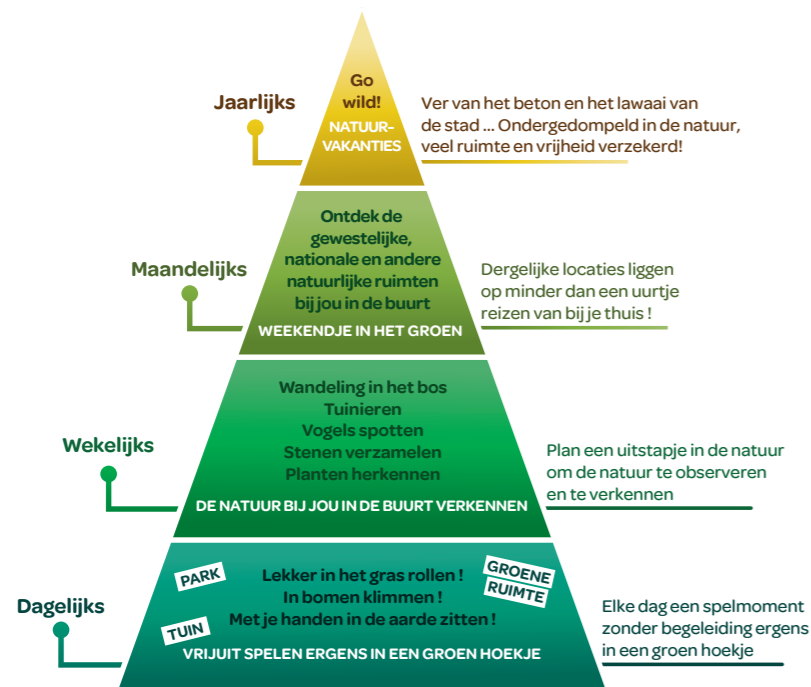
Jaarlijks

Go wild!

NATUURVAKANTIES

Ver van het beton en het lawaai van de stad ... Ondergedompeld in de natuur, veel ruimte en vrijheid verzekerd!

Maandelijks

Ontdek de gewestelijke, nationale en andere natuurlijke ruimten bij jou in de buurt

WEEKENDJE IN HET GROEN

Dergelijke locaties liggen op minder dan een uurtje reizen van bij je thuis !

Wekelijks

Wandeling in het bos
Tuinieren
Vogels spotten
Stenen verzamelen
Planten herkennen

DE NATUUR BIJ JOU IN DE BUURT VERKENNEN

Plan een uitstapje in de natuur om de natuur te observeren en te verkennen

Dagelijks

PARK

GROENE RUIMTE

Lekker in het gras rollen !
In bomen klimmen !
Met je handen in de aarde zitten !

TUIN

VRIJUIT SPELEN ERGENS IN EEN GROEN HOEKJE

Elke dag een spelmoment zonder begeleiding ergens in een groen hoekje